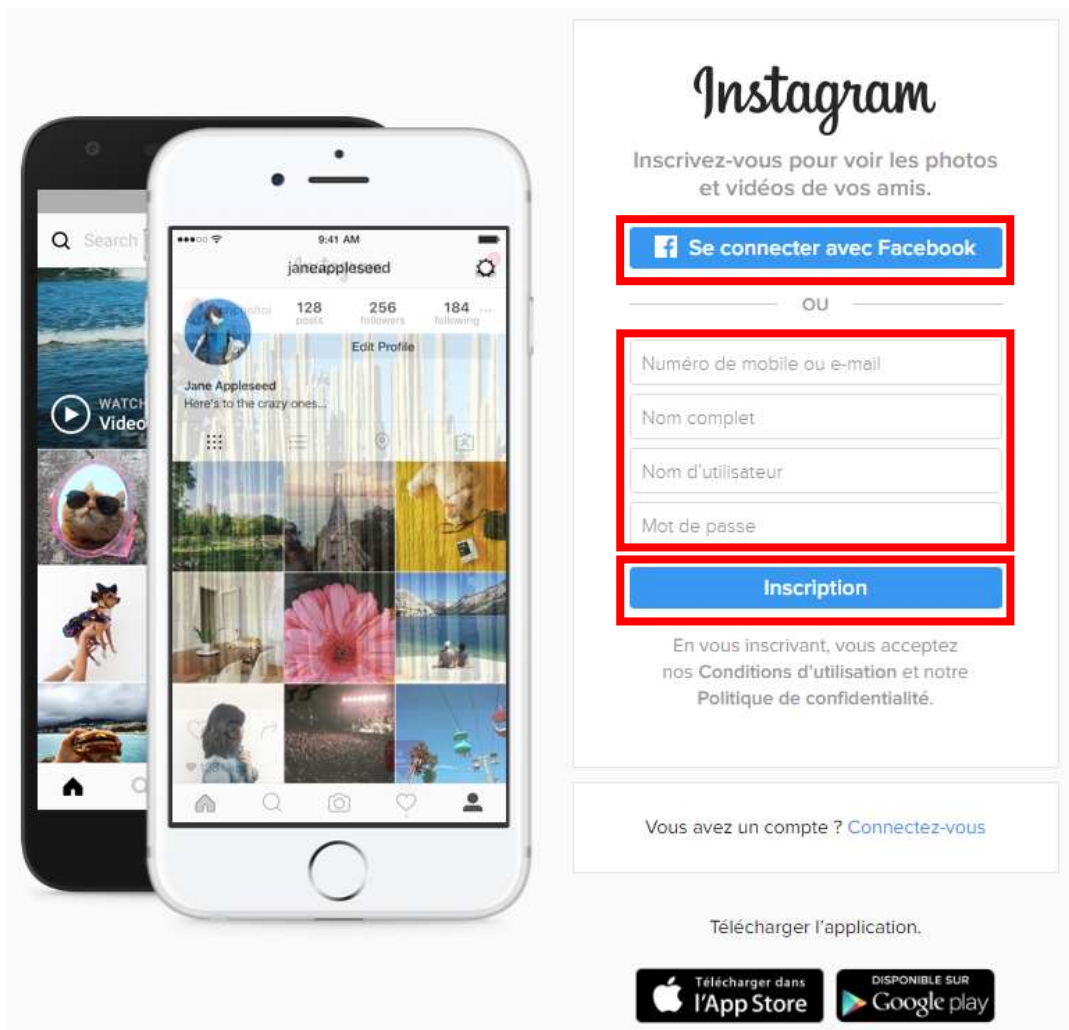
Search

WATCH
Video

9:41 AM

janeappleseed

128
posts

256
followers

184
following

Edit Profile

Jane Appleseed
Here's to the crazy ones...

Instagram

Inscrivez-vous pour voir les photos et vidéos de vos amis.

Se connecter avec Facebook

OU

Numéro de mobile ou e-mail

Nom complet

Nom d'utilisateur

Mot de passe

Inscription

En vous inscrivant, vous acceptez nos Conditions d'utilisation et notre Politique de confidentialité.

Vous avez un compte ? Connectez-vous

Télécharger l'application.

Télécharger dans l'App Store

DISPONIBLE SUR Google play